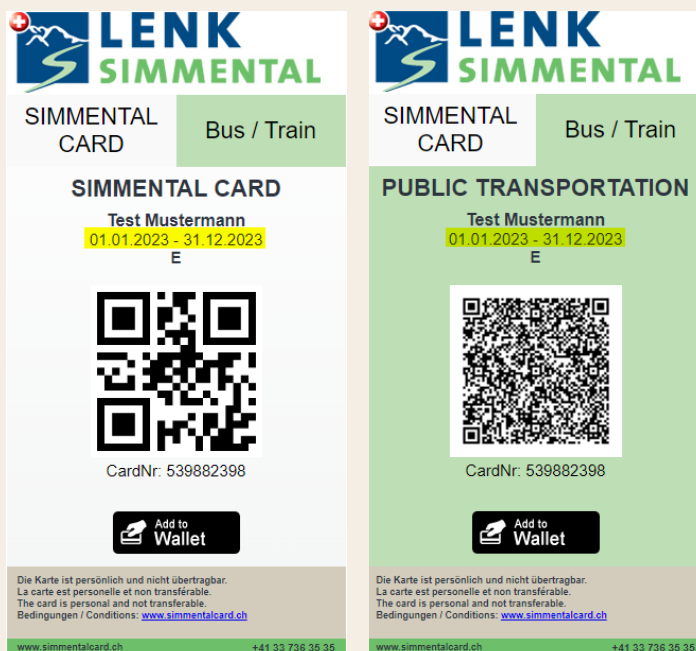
LENK SIMMENTAL

SIMMENTAL CARD | Bus / Train

SIMMENTAL CARD

Test Mustermann
01.01.2023 - 31.12.2023
E

CardNr: 539882398

Add to Wallet

Die Karte ist persönlich und nicht übertragbar.
La carte est personelle et non transférable.
The card is personal and not transferable.
Bedingungen / Conditions: www.simmentalcard.ch

www.simmentalcard.ch +41 33 736 35 35

LENK SIMMENTAL

SIMMENTAL CARD | Bus / Train

PUBLIC TRANSPORTATION

Test Mustermann
01.01.2023 - 31.12.2023
E

CardNr: 539882398

Add to Wallet

Die Karte ist persönlich und nicht übertragbar.
La carte est personelle et non transférable.
The card is personal and not transferable.
Bedingungen / Conditions: www.simmentalcard.ch

www.simmentalcard.ch +41 33 736 35 35